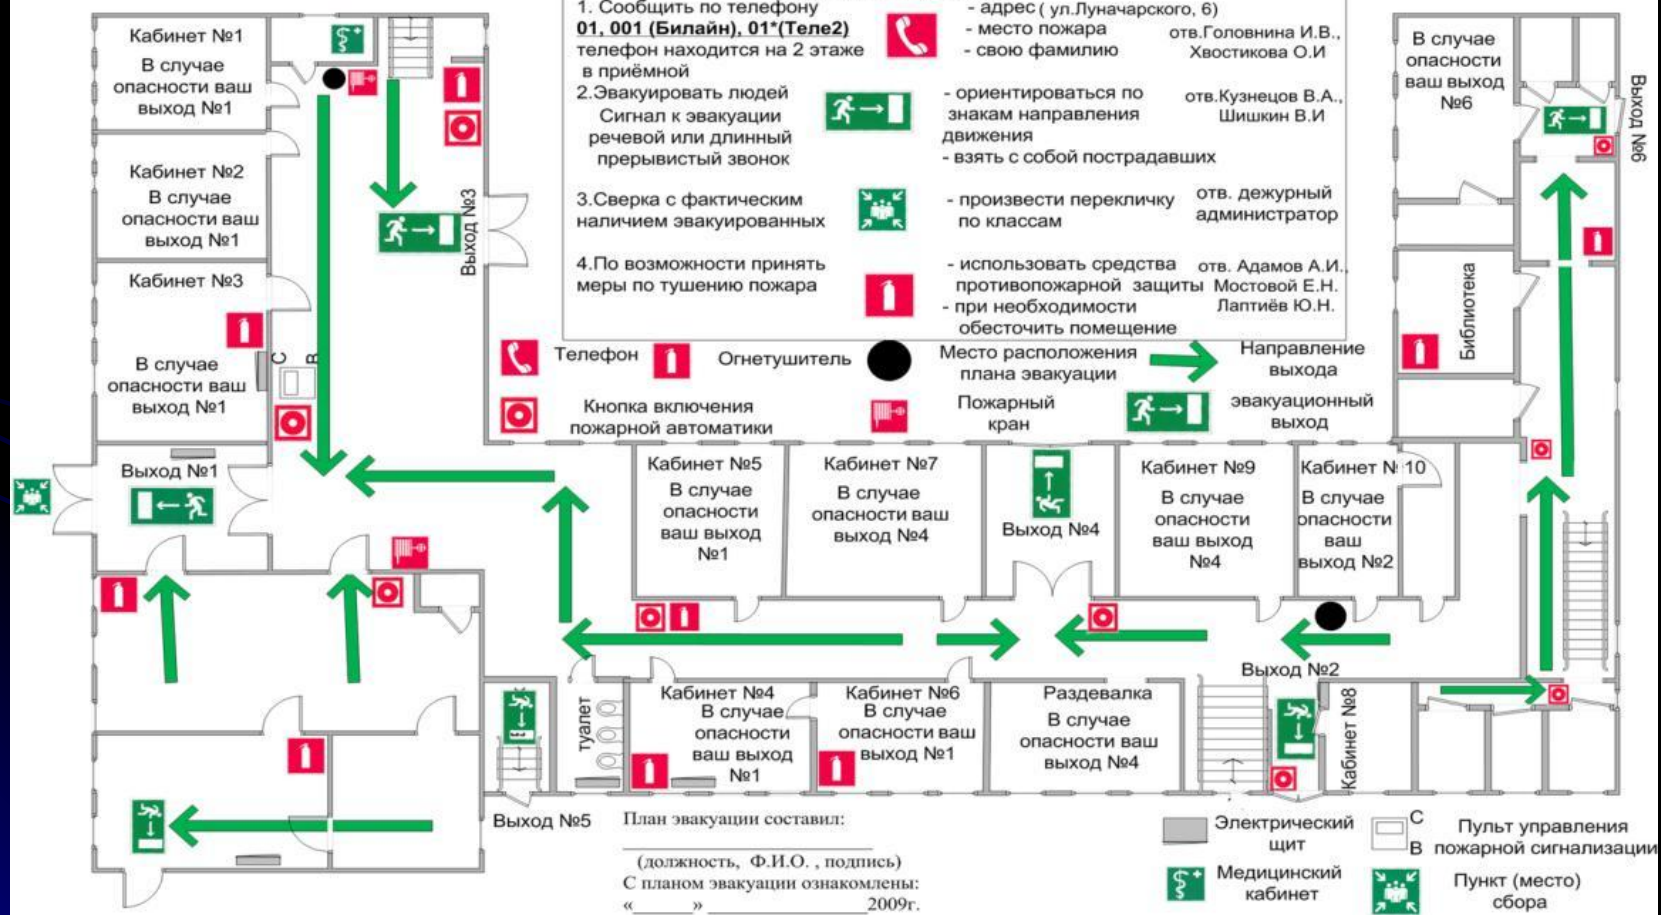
1. Сообщить по телефону
01, 001 (Билайн), 01*(Теле2)
телефон находится на 2 этаже в приёмной

- адрес ( ул.Луначарского, 6)
- место пожара
- свою фамилию

отв.Головнина И.В., Хвостикова О.И

2.Эвакуировать людей
Сигнал к эвакуации речевой или длинный прерывистый звонок

- ориентироваться по знакам направления движения
- взять с собой пострадавших

отв.Кузнецов В.А., Шишкин В.И

3.Сверка с фактическим наличием эвакуированных

- произвести перекличку по классам

отв. дежурный администратор

4.По возможности принять меры по тушению пожара

- использовать средства противопожарной защиты
- при необходимости обесточить помещение

отв. Адамов А.И., Мостовой Е.Н. Лаптиёв Ю.Н.

Телефон
Огнетушитель
Место расположения плана эвакуации
Направление выхода
Кнопка включения пожарной автоматики
Пожарный кран
эвакуационный выход

Кабинет №1
В случае опасности ваш выход №1

Кабинет №2
В случае опасности ваш выход №1

Кабинет №3
В случае опасности ваш выход №1

С
В

Выход №3

Выход №1

В случае опасности ваш выход №6

Выход №6

Библиотека

Кабинет №5
В случае опасности ваш выход №1

Кабинет №7
В случае опасности ваш выход №4

Выход №4

Кабинет №9
В случае опасности ваш выход №4

Кабинет №10
В случае опасности ваш выход №2

Выход №2

туалет

Кабинет №4
В случае опасности ваш выход №1

Кабинет №6
В случае опасности ваш выход №1

Раздевалка
В случае опасности ваш выход №4

Кабинет №8

Выход №5

План эвакуации составил:
(должность, Ф.И.О. , подпись)
С планом эвакуации ознакомлены:
«______» __________________2009г.

Электрический щит
Медицинский кабинет
С
В
Пульт управления пожарной сигнализации
Пункт (место) сбора